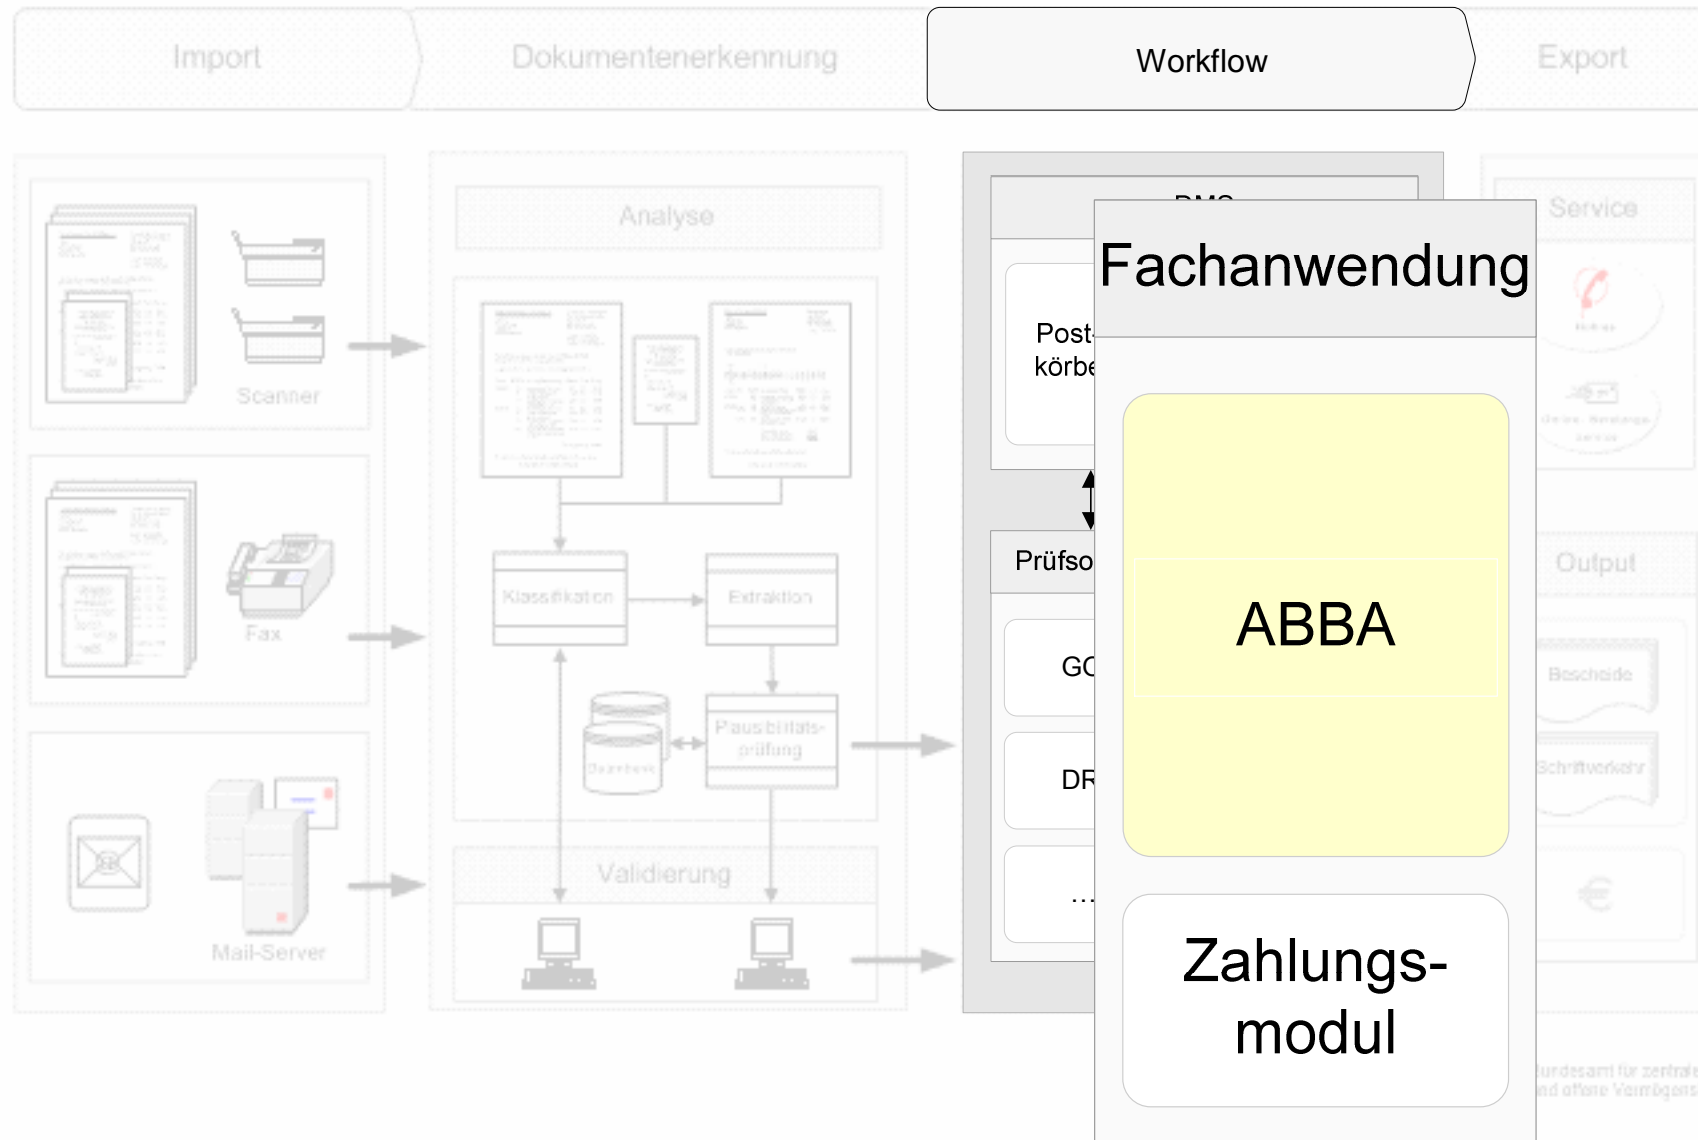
Import

Dokumentenerkennung

Workflow

Export

Scanner

Fax

Mail-Server

Analyse

Klassifikation

Extraktion

Plausibilitäts-prüfung

Datenbank

Validierung

DMS

Post-körbe

Prüfso

GC

DR

...

Fachanwendung

ABBA

Zahlungs-modul

Service

Output

Bescheide

Schriftverkehr

€

Bundesamt für zentrale und offene Vermögens